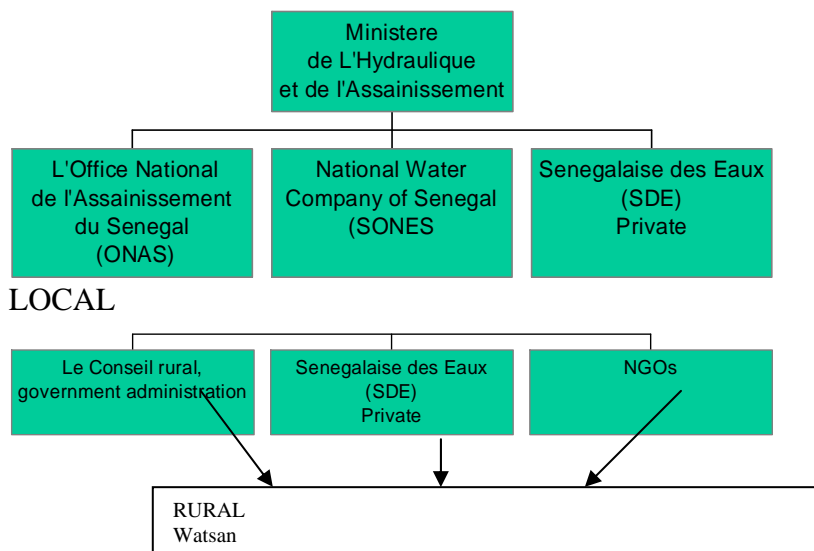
Ministere de L'Hydraulique et de l'Assainissement

L'Office National de l'Assainissement du Senegal (ONAS)

National Water Company of Senegal (SONES

Senegalaise des Eaux (SDE) Private

LOCAL

Le Conseil rural, government administration

Senegalaise des Eaux (SDE) Private

NGOs

RURAL
Watsan